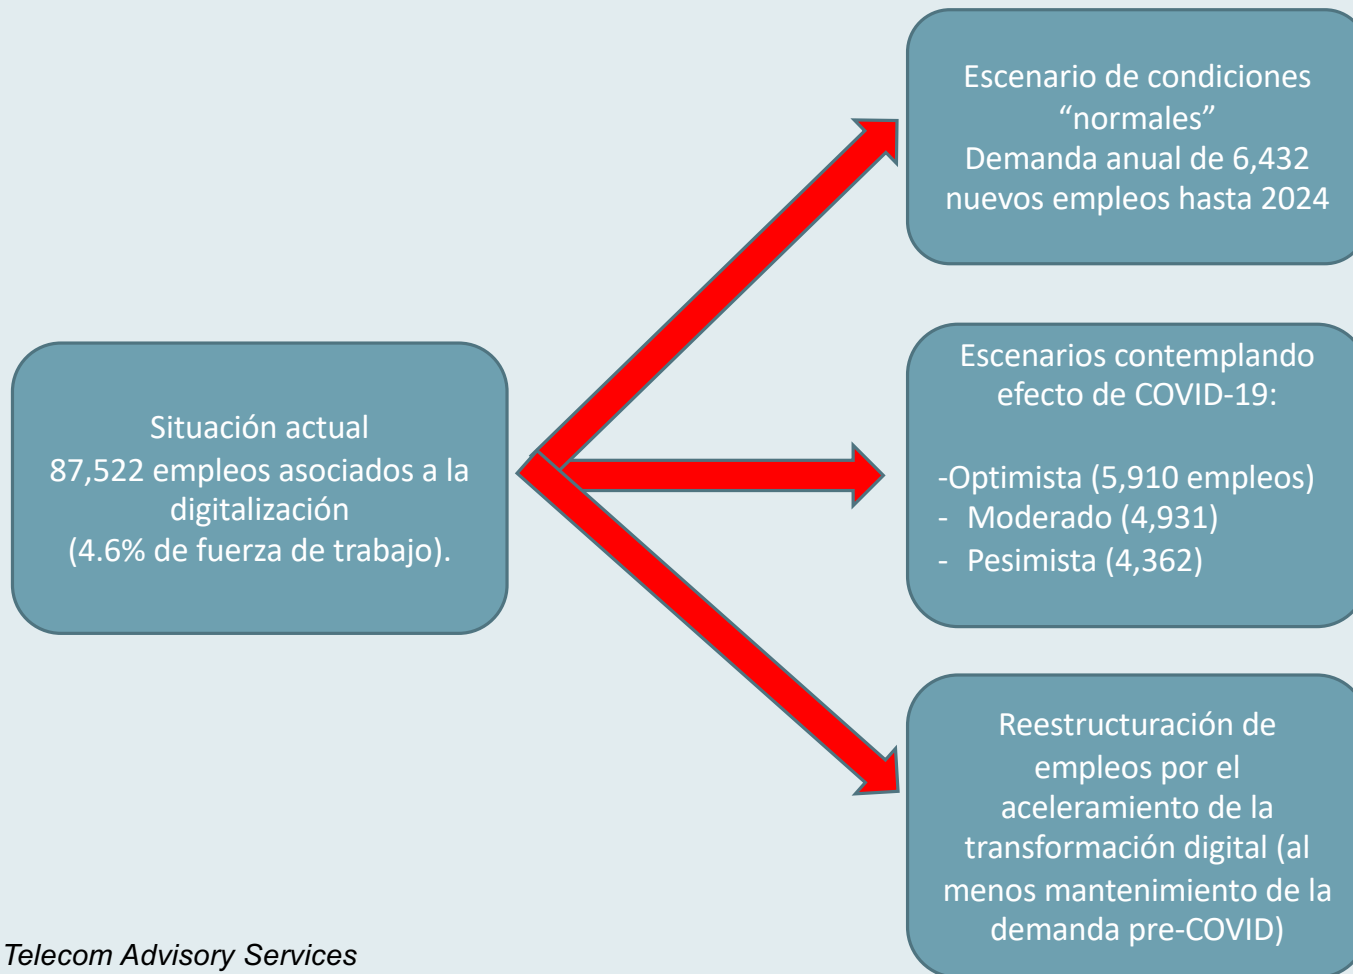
Situación actual
87,522 empleos asociados a la digitalización
(4.6% de fuerza de trabajo).

Escenario de condiciones "normales"
Demanda anual de 6,432 nuevos empleos hasta 2024

Escenarios contemplando efecto de COVID-19:

-Optimista (5,910 empleos)
- Moderado (4,931)
- Pesimista (4,362)

Reestructuración de empleos por el aceleramiento de la transformación digital (al menos mantenimiento de la demanda pre-COVID)

Telecom Advisory Services